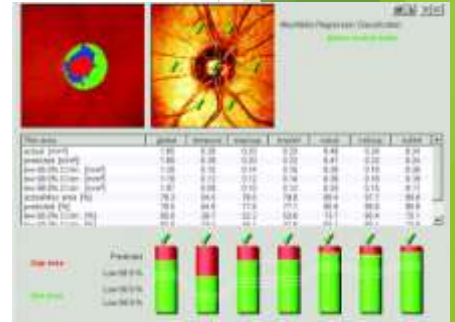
Moorfields Regression Classification

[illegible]

| Rim Area | global | temporal | tmp/sup | tmp/inf | nasal | nsl/sup | nsl/inf |
|---|---|---|---|---|---|---|---|
| actual [mm²] | 1.85 | 0.39 | 0.20 | 0.22 | 0.48 | 0.26 | 0.34 |
| predicted [mm²] | 1.85 | 0.38 | 0.20 | 0.22 | 0.47 | 0.22 | 0.34 |
| low 99.0% CI lim. [mm²] | 1.56 | 0.35 | 0.18 | 0.19 | 0.39 | 0.18 | 0.28 |
| low 99.9% CI lim. [mm²] | 1.38 | 0.30 | 0.16 | 0.16 | 0.36 | 0.16 | 0.23 |
| low 99.9% CI lim. [mm²] | 1.57 | 0.09 | 0.16 | 0.16 | 0.35 | 0.15 | 0.17 |
| actual/disc area [%] | 78.2 | 64.4 | 79.6 | 78.8 | 86.4 | 91.7 | 88.8 |
| predicted [%] | 78.6 | 71.0 | 76.6 | 77.6 | 86.6 | 86.6 | 88.8 |
| low 99.0% CI lim. [%] | 65.6 | 56.1 | 63.2 | 63.6 | 73.1 | 80.4 | 75.1 |

Rim Area

Rim Area

Predicted

Low 95.0 %

Low 99.0 %

Low 99.9 %